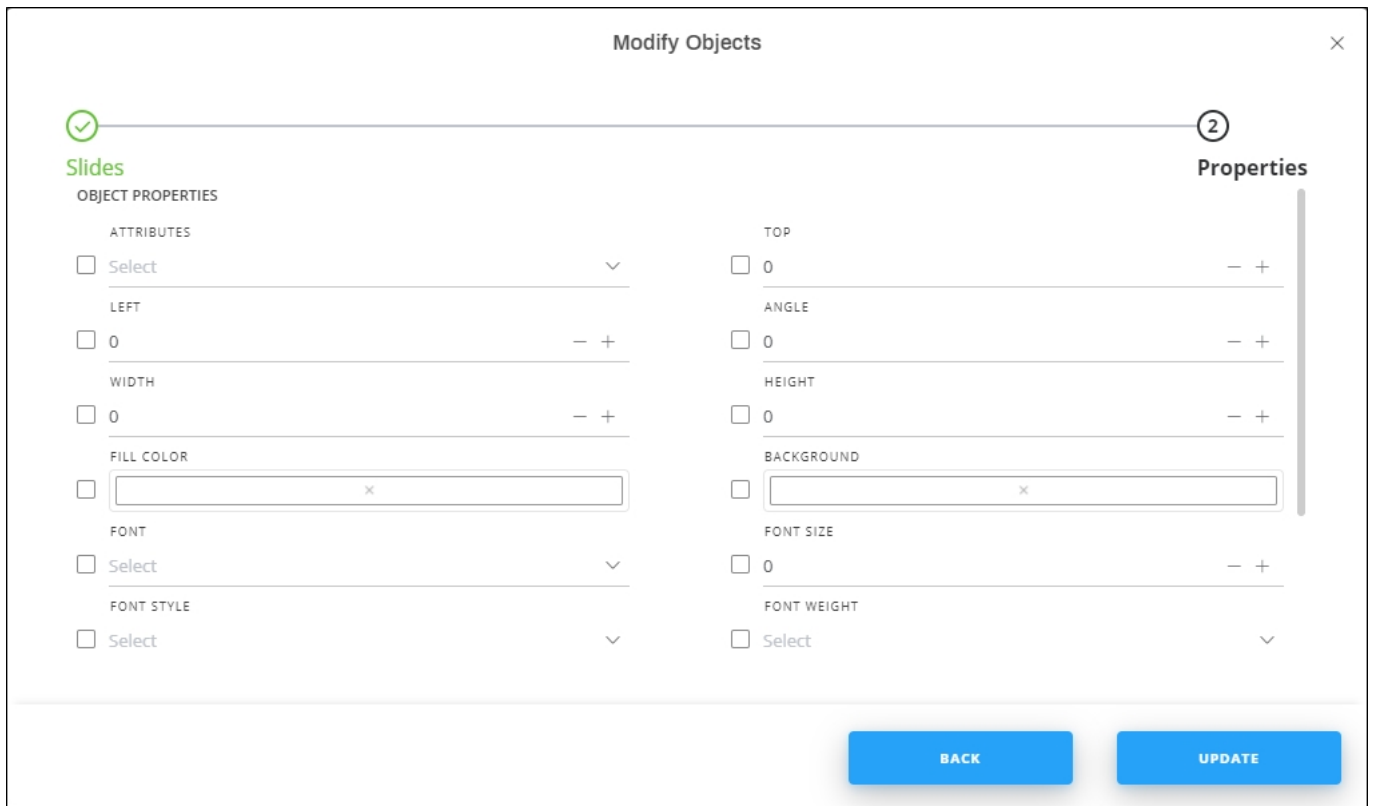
Modify Objects

×

Slides

2

Properties

OBJECT PROPERTIES

ATTRIBUTES
Select

TOP
0
− +

LEFT
0
− +

ANGLE
0
− +

WIDTH
0
− +

HEIGHT
0
− +

FILL COLOR
×

BACKGROUND
×

FONT
Select

FONT SIZE
0
− +

FONT STYLE
Select

FONT WEIGHT
Select

BACK

UPDATE